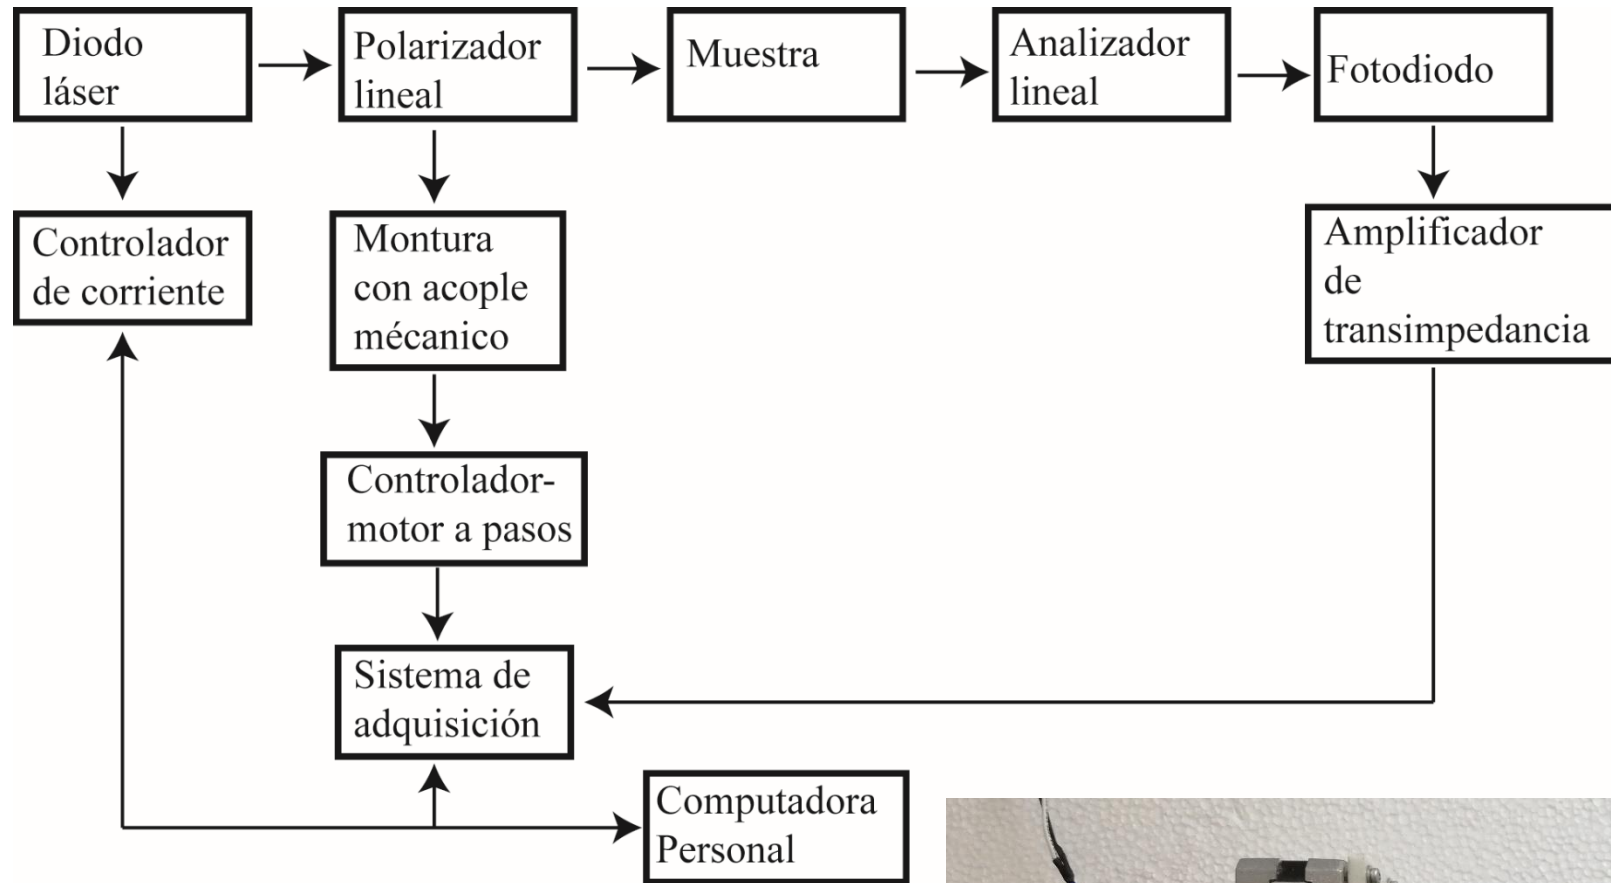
Diodo láser

Polarizador lineal

Muestra

Analizador lineal

Fotodiodo

Controlador de corriente

Montura con acople mécanico

Amplificador de transimpedancia

Controlador-motor a pasos

Sistema de adquisición

Computadora Personal